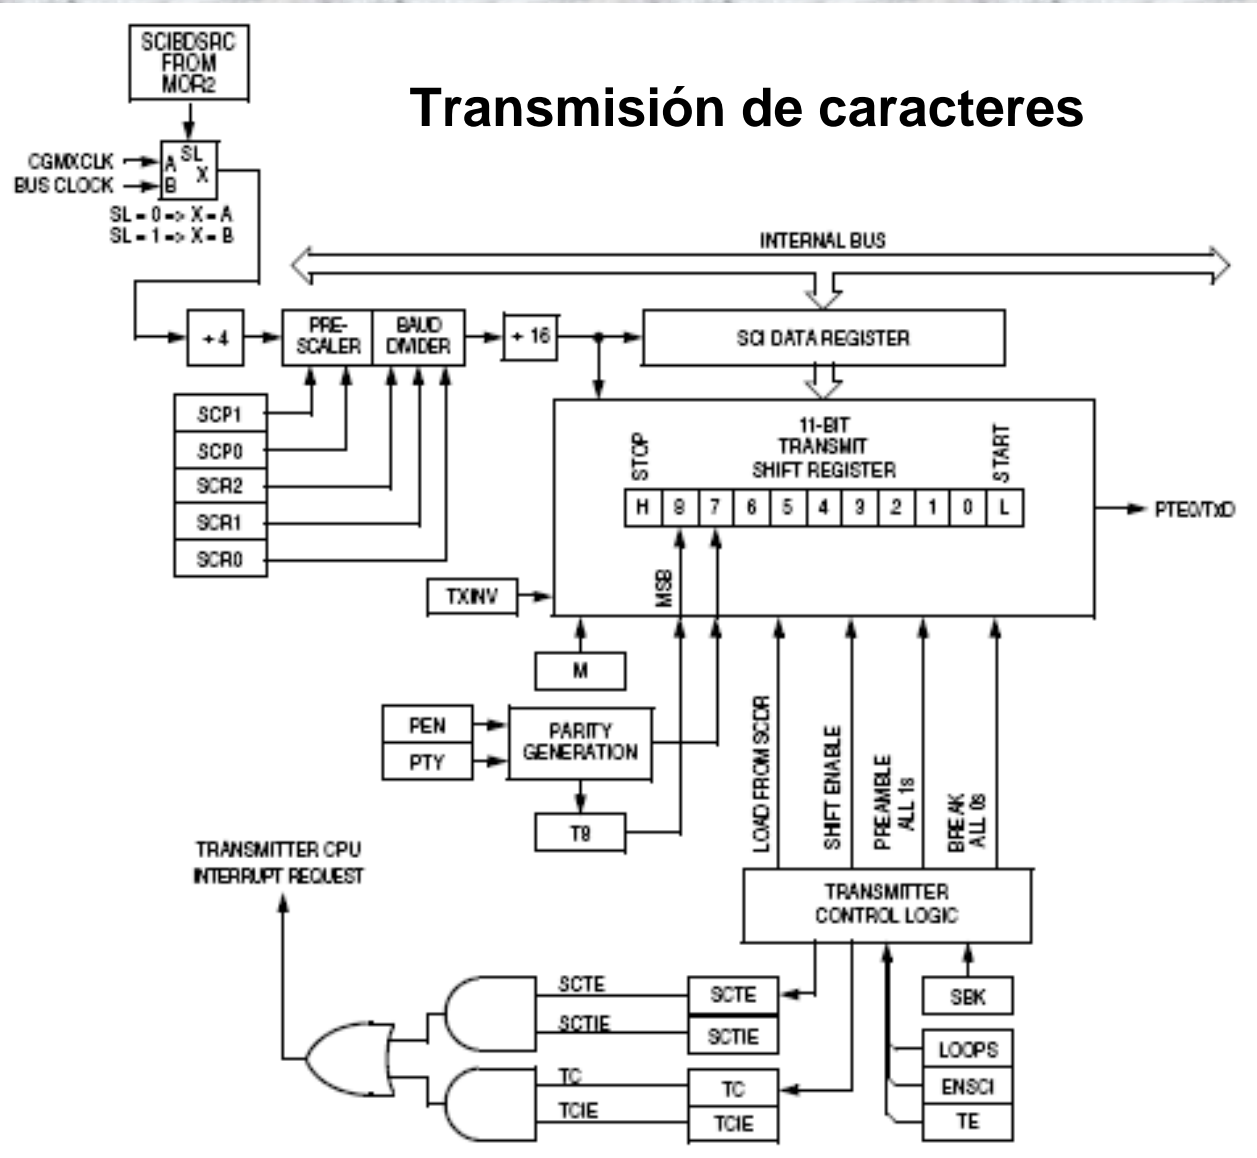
SCIBDSRC FROM MOR2

Transmisión de caracteres

CGMXCLK
BUS CLOCK
A
B
SL
X
SL = 0 => X = A
SL = 1 => X = B

INTERNAL BUS

÷ 4
PRE-SCALER
BAUD DIVIDER
÷ 16
SCI DATA REGISTER

SCP1
SCP0
SCR2
SCR1
SCR0

STOP
11-BIT TRANSMIT SHIFT REGISTER
START

| H | 8 | 7 | 6 | 5 | 4 | 3 | 2 | 1 | 0 | L |
|---|---|---|---|---|---|---|---|---|---|---|

PTE0/TxD

TXINV
MSB
M

PEN
PTY
PARITY GENERATION
T8

LOAD FROM SCDR
SHIFT ENABLE
PREAMBLE ALL 1s
BREAK ALL 0s

TRANSMITTER CPU INTERRUPT REQUEST

TRANSMITTER CONTROL LOGIC

SCTE
SCTIE
TC
TCIE

SCTE
SCTIE
TC
TCIE

SBK
LOOPS
ENSCI
TE